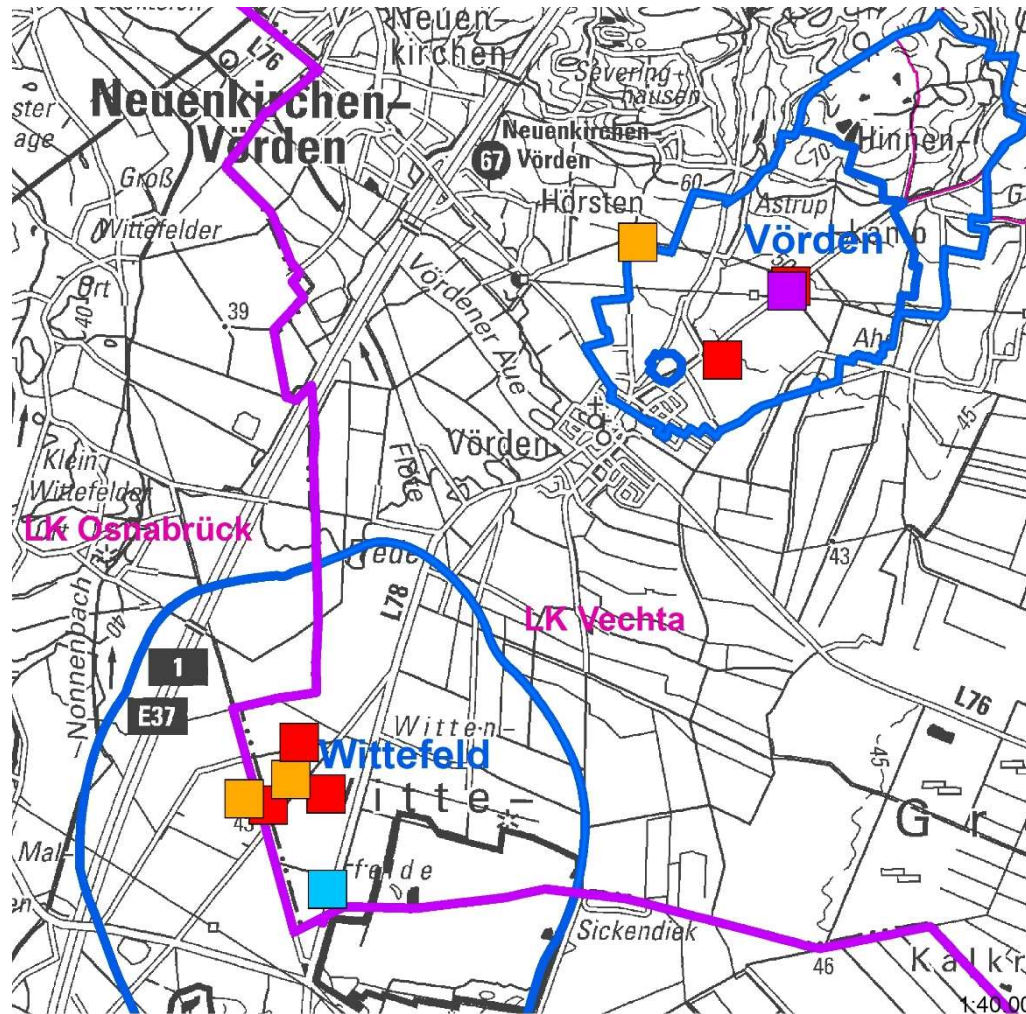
Neuen-
kirchen
L76
Neuenkirchen-
Vörden
ster
age
Severing-
hausen
Neuenkirchen-
67 Vörden
Hinnen-
Groß
Hörsten
60
Astrup
Wittefelder
Vörden
Ort
39
Vördener Aue
Ah
Vörden
Flöte
Klein
Wittefelder
LK Osnabrück
43
L78
LK Vechta
Nonnenbach
1
E37
L76
Witten-
Wittefeld
W i t t e
45
G r
Mal-
felde
Sickendiek
46
K a l k
1:40.00